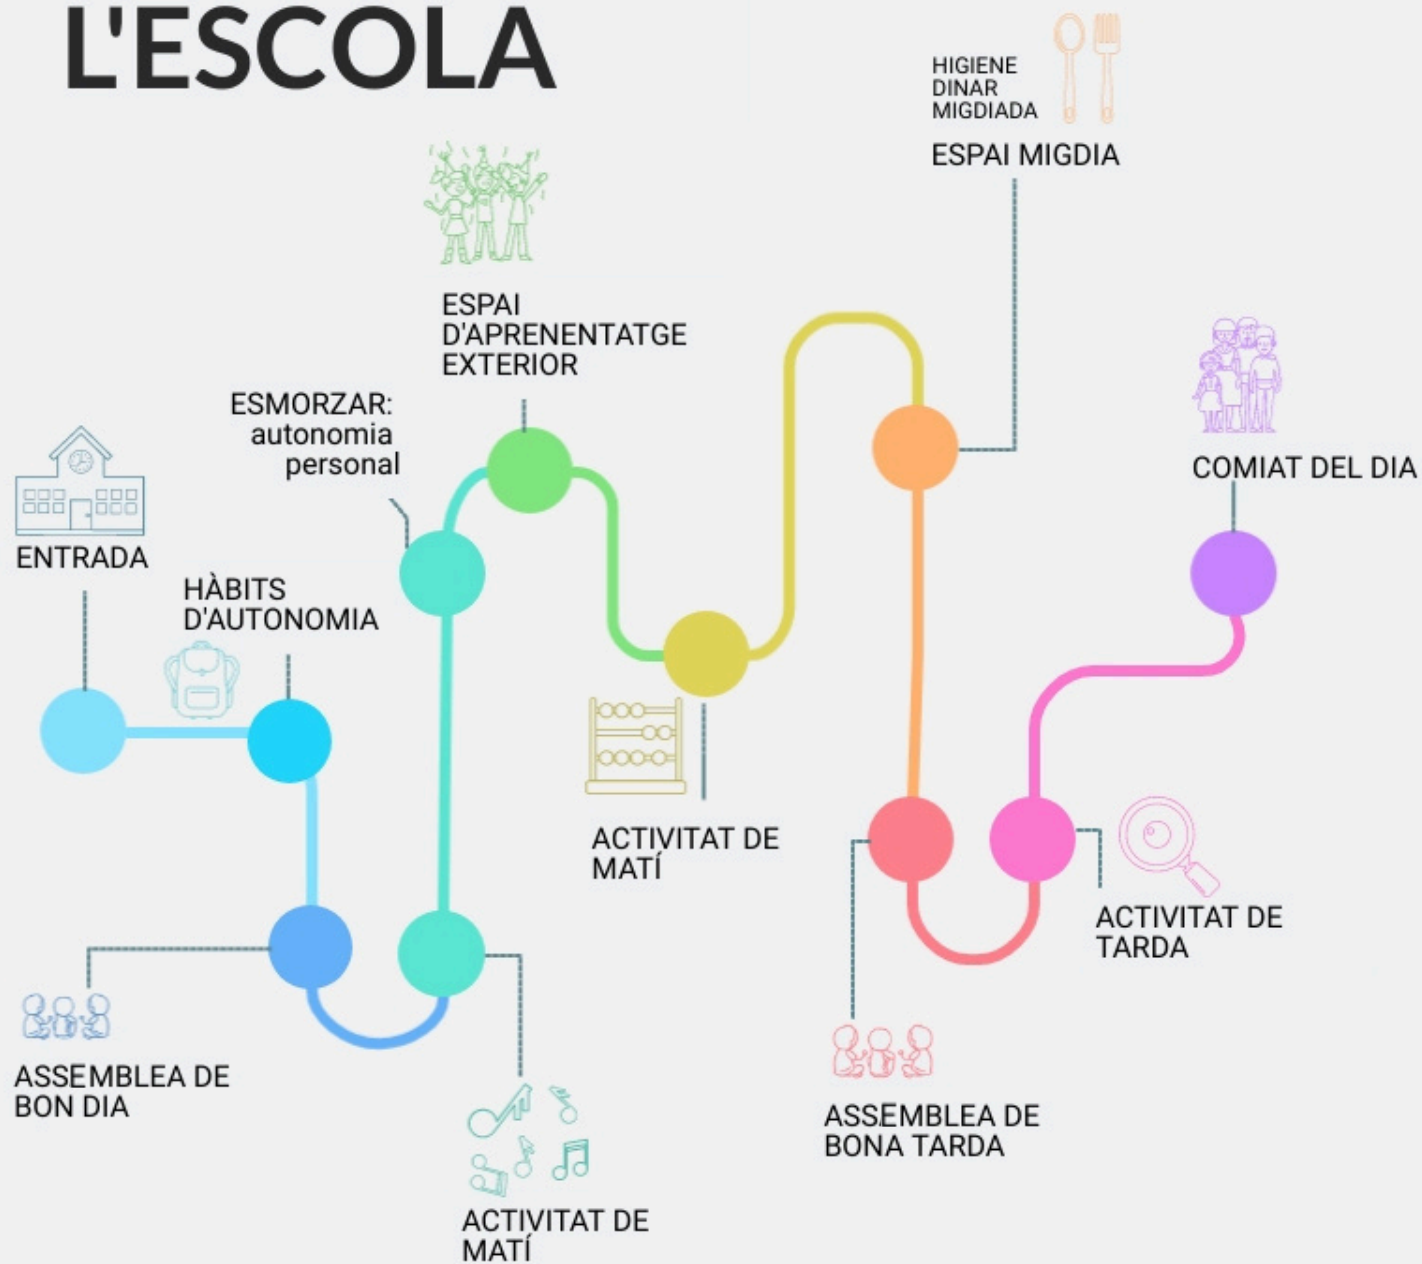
L'ESCOLA

ENTRADA

HÀBITS D'AUTONOMIA

ASSEMBLEA DE BON DIA

ACTIVITAT DE MATÍ

ESMORZAR: autonomia personal

ESPAI D'APRENENTATGE EXTERIOR

ACTIVITAT DE MATÍ

HIGIENE
DINAR
MIGDIADA
ESPAI MIGDIA

ASSEMBLEA DE BONA TARDA

ACTIVITAT DE TARDA

COMIAT DEL DIA